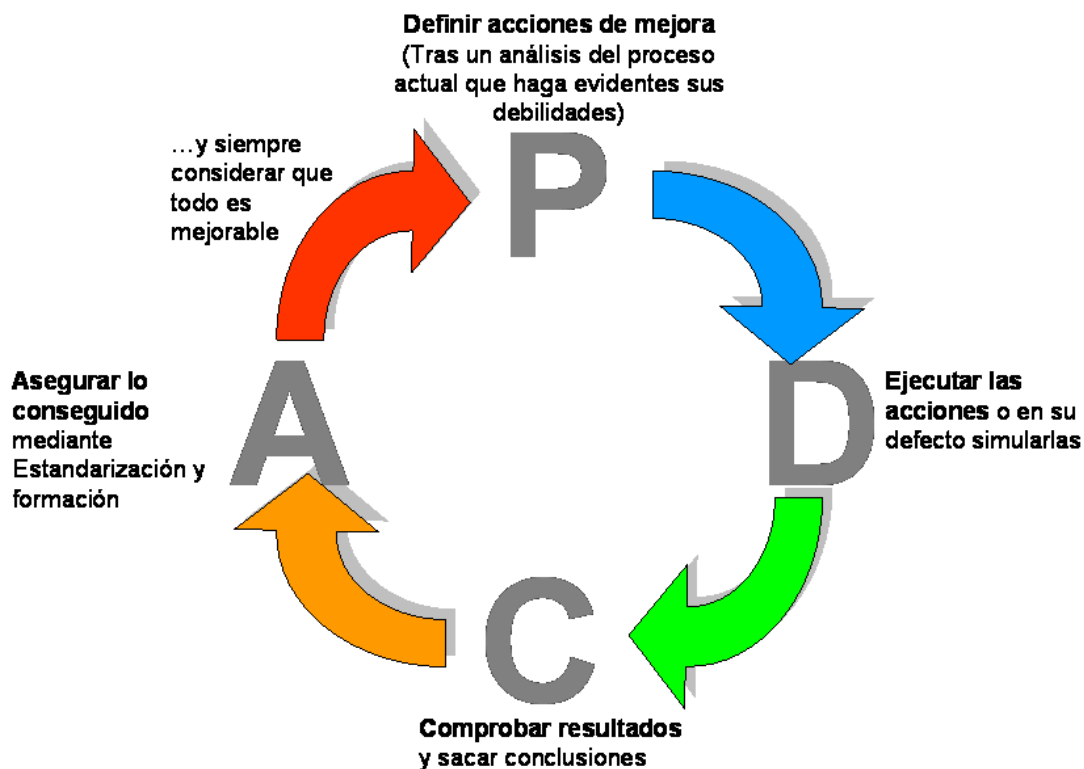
**Definir acciones de mejora**
(Tras un análisis del proceso actual que haga evidentes sus debilidades)

P

…y siempre considerar que todo es mejorable

**Ejecutar las acciones** o en su defecto simularlas

D

**Asegurar lo conseguido** mediante Estandarización y formación

A

C

**Comprobar resultados** y sacar conclusiones